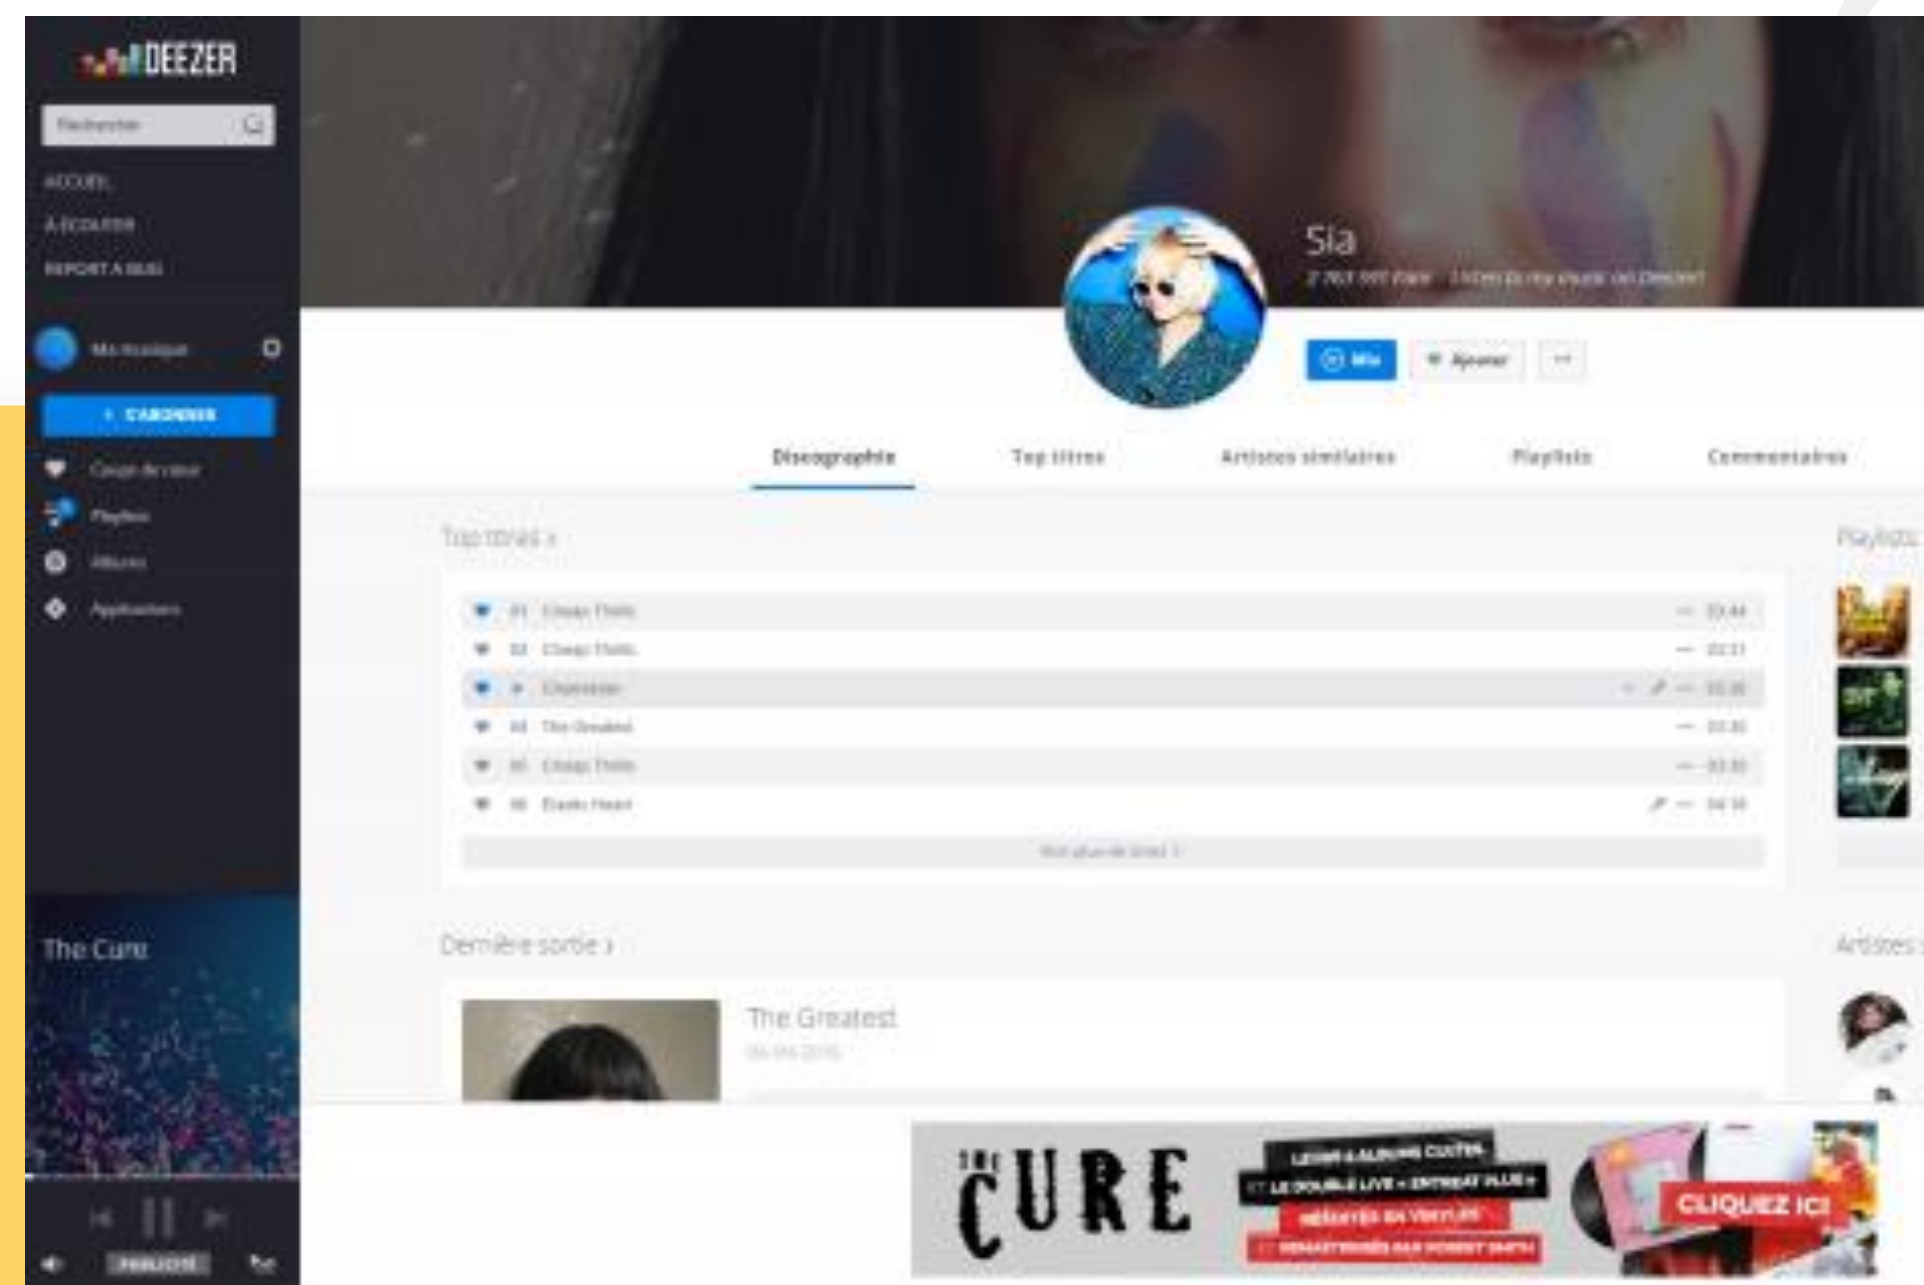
DEEZER

Rechercher

ACCUEIL

À ÉCOUTER

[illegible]

Ma musique

+ S'ABONNER

Coups de cœur

Playlists

Albums

Applications

The Cure

PUBLICITÉ

Sia

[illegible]

Mix

Ajouter

···

Discographie

Top titres

Artistes similaires

Playlists

Commentaires

Top titres ›

| | | | |
|---|---|---|---|
| 01 | Cheap Thrills | — | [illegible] |
| 02 | Cheap Thrills | — | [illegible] |
| | Chandelier | — | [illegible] |
| 04 | The Greatest | — | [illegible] |
| 05 | Cheap Thrills | — | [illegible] |
| 06 | Elastic Heart | — | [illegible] |

Voir plus de titres ›

Playlists

Dernière sortie ›

The Greatest

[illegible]

Artistes

THE CURE

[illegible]

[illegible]

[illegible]

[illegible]

CLIQUEZ ICI